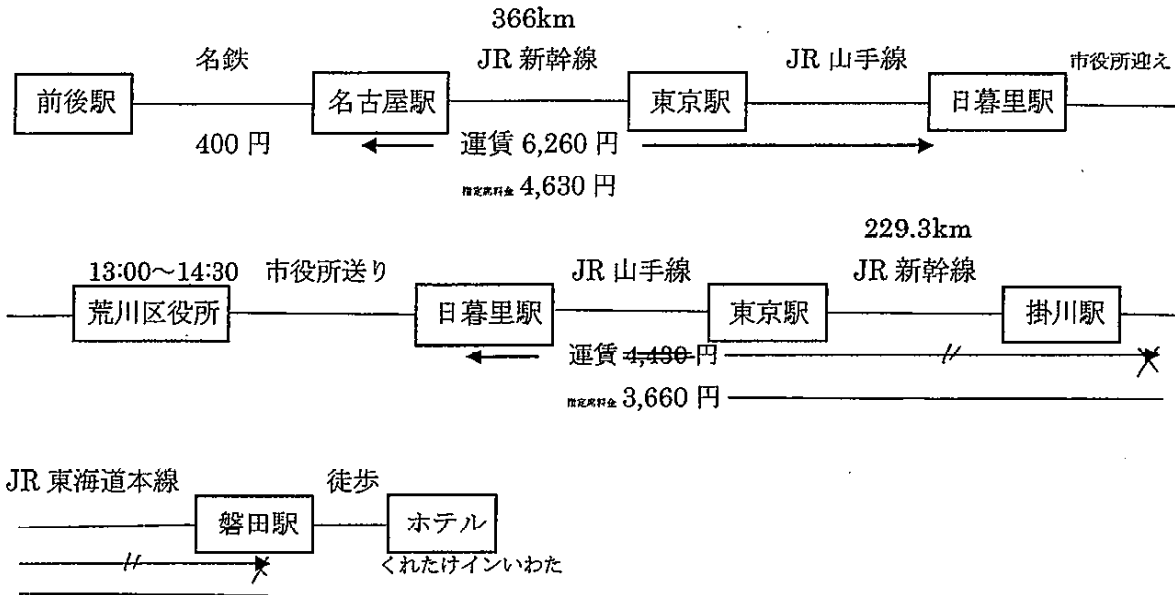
366km

名鉄 JR 新幹線 JR 山手線 市役所迎え

前後駅 名古屋駅 東京駅 日暮里駅

400 円 運賃 6,260 円

指定席料金 4,630 円

229.3km

13:00～14:30 市役所送り JR 山手線 JR 新幹線

荒川区役所 日暮里駅 東京駅 掛川駅

運賃 ~~4,430~~ 円

指定席料金 3,660 円

JR 東海道本線 徒歩

磐田駅 ホテル

くれたけインいわた